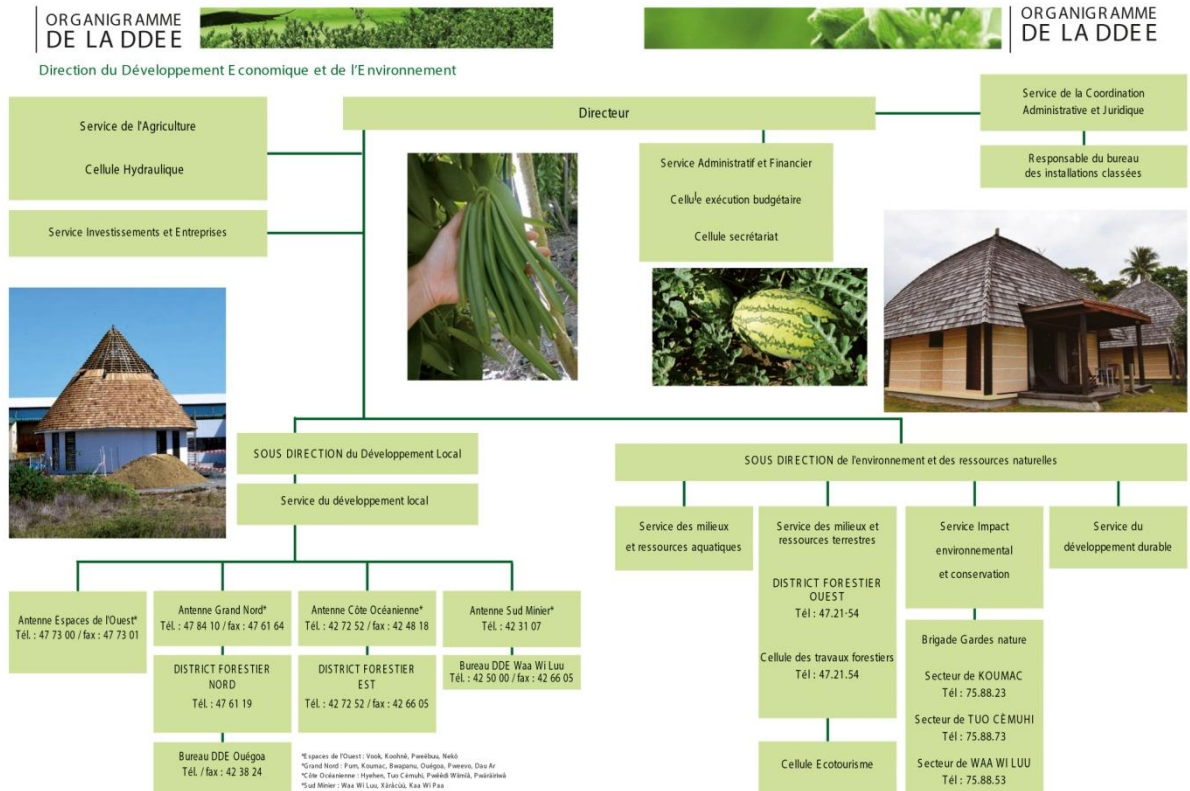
ORGANIGRAMME
DE LA DDEE

ORGANIGRAMME
DE LA DDEE

Direction du Développement Economique et de l'Environnement

Directeur

Service de l'Agriculture

Cellule Hydraulique

Service Investissements et Entreprises

Service Administratif et Financier

Cellule exécution budgétaire

Cellule secrétariat

Service de la Coordination Administrative et Juridique

Responsable du bureau des installations classées

SOUS DIRECTION du Développement Local

Service du développement local

SOUS DIRECTION de l'environnement et des ressources naturelles

Service des milieux et ressources aquatiques

Service des milieux et ressources terrestres

DISTRICT FORESTIER OUEST
Tél : 47.21-54

Cellule des travaux forestiers
Tél : 47.21.54

Cellule Ecotourisme

Service Impact environnemental et conservation

Brigade Gardes nature

Secteur de KOUMAC
Tél : 75.88.23

Secteur de TUO CÈMUHI
Tél : 75.88.73

Secteur de WAA WI LUU
Tél : 75.88.53

Service du développement durable

Antenne Espaces de l'Ouest*
Tél. : 47 73 00 / fax : 47 73 01

Antenne Grand Nord*
Tél. : 47 84 10 / fax : 47 61 64

DISTRICT FORESTIER NORD
Tél. : 47 61 19

Bureau DDE Ouégoa
Tél. / fax : 42 38 24

Antenne Côte Océanienne*
Tél. : 42 72 52 / fax : 42 48 18

DISTRICT FORESTIER EST
Tél. : 42 72 52 / fax : 42 66 05

Antenne Sud Minier*
Tél. : 42 31 07

Bureau DDE Waa Wi Luu
Tél. : 42 50 00 / fax : 42 66 05

*Espaces de l'Ouest : Vook, Koohnê, Pwëêbuu, Nekö
*Grand Nord : Pum, Koumac, Bwapanu, Ouégoa, Pweevo, Dau Ar
*Côte Océanienne : Hyehen, Tuo Cèmuhî, Pwêêdi Wiimîâ, Pwäräiriwâ
*Sud Minier : Waa Wi Luu, Xârâcùù, Kaa Wi Paa